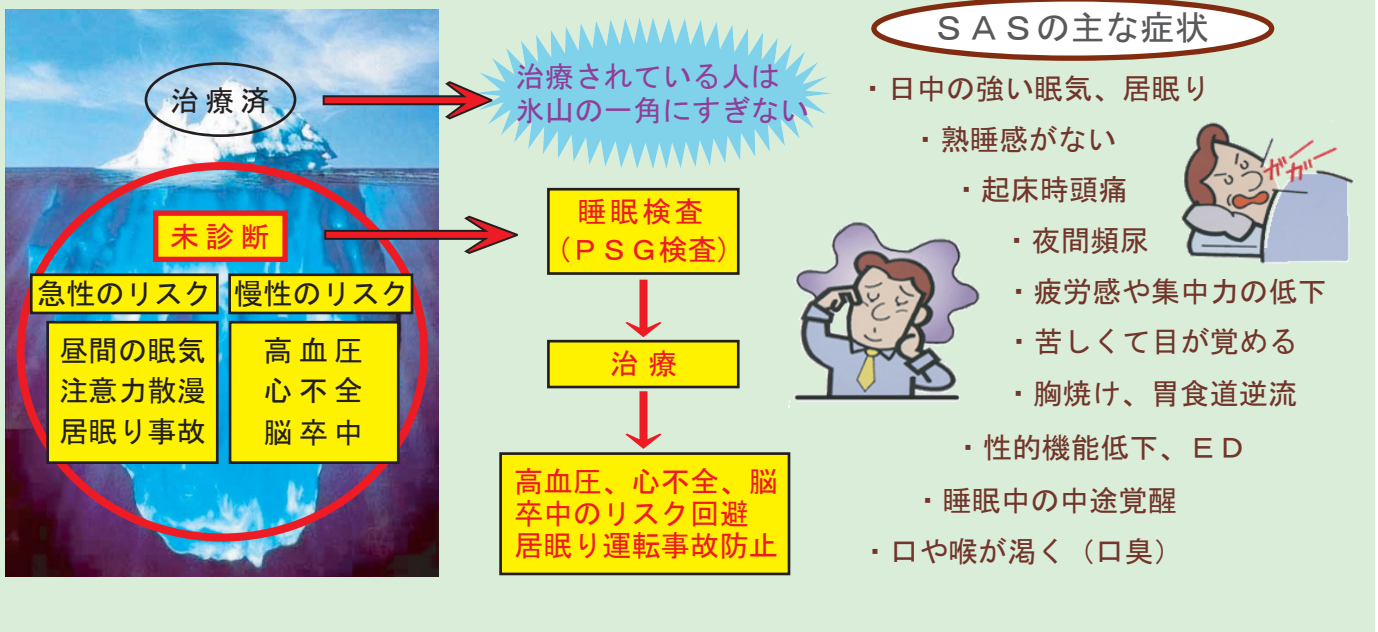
治療済

未診断

急性のリスク

慢性のリスク

昼間の眠気
注意力散漫
居眠り事故

高血圧
心不全
脳卒中

治療されている人は
氷山の一角にすぎない

睡眠検査
（ＰＳＧ検査）

治療

高血圧、心不全、脳卒中のリスク回避
居眠り運転事故防止

ＳＡＳの主な症状

・日中の強い眠気、居眠り
・熟睡感がない
・起床時頭痛
・夜間頻尿
・疲労感や集中力の低下
・苦しくて目が覚める
・胸焼け、胃食道逆流
・性的機能低下、ＥＤ
・睡眠中の中途覚醒
・口や喉が渇く（口臭）

ガガー